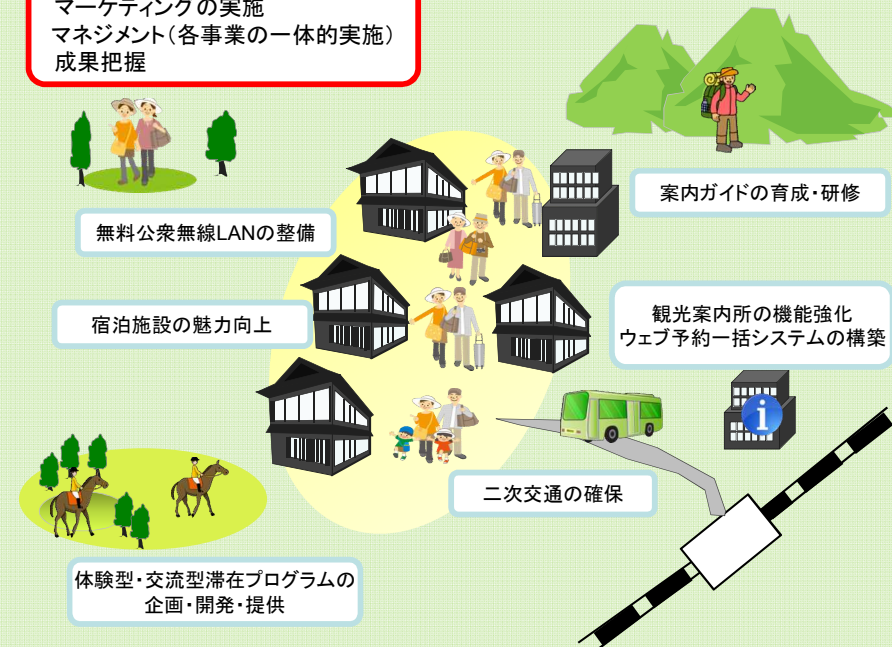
マーケティングの実施
マネジメント（各事業の一体的実施）
成果把握

案内ガイドの育成・研修

無料公衆無線LANの整備

観光案内所の機能強化
ウェブ予約一括システムの構築

宿泊施設の魅力向上

二次交通の確保

体験型・交流型滞在プログラムの
企画・開発・提供